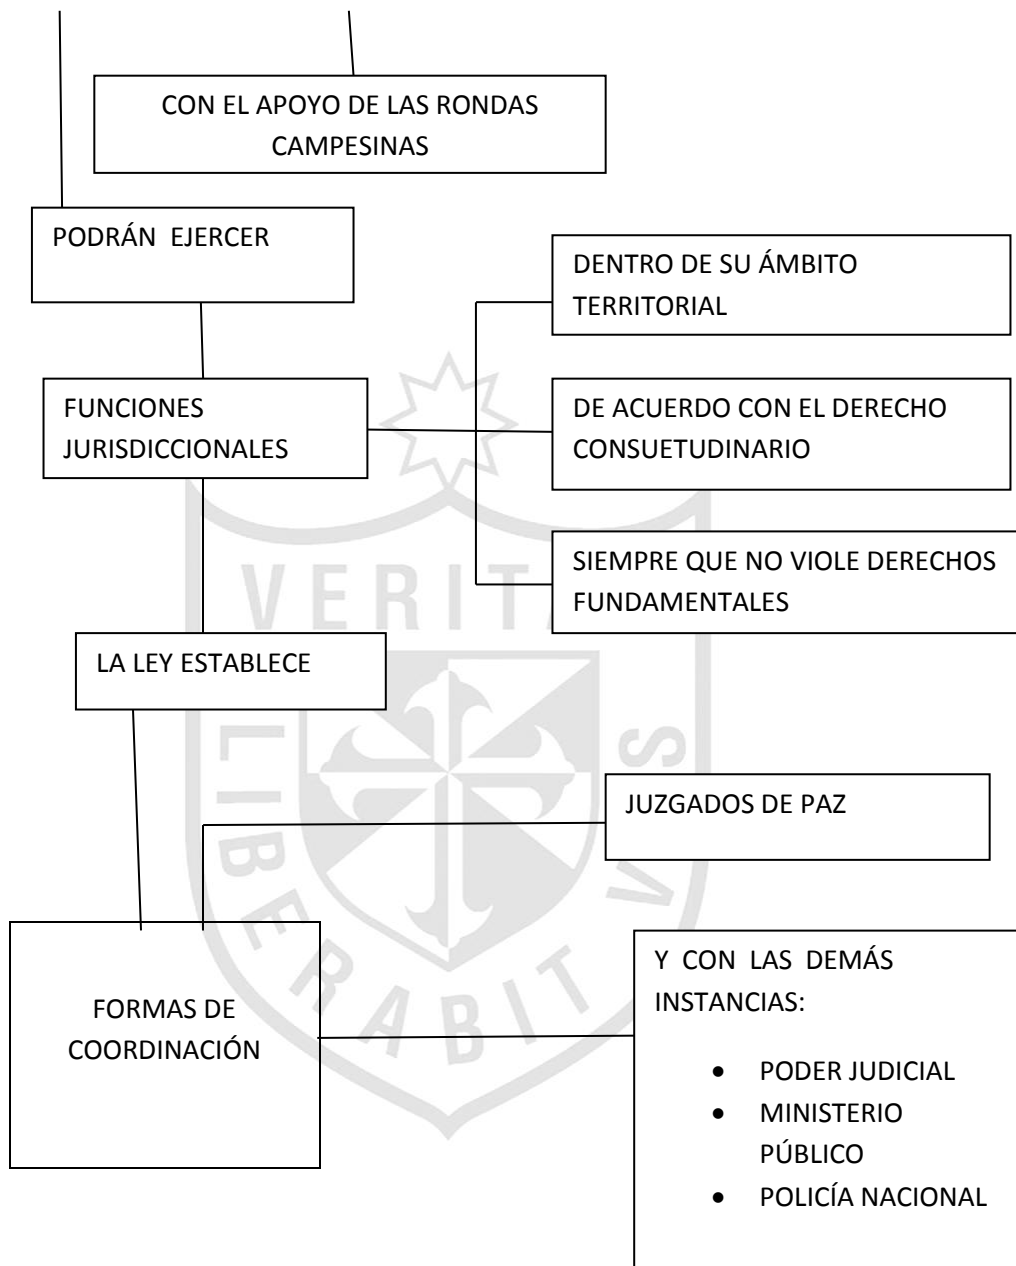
CON EL APOYO DE LAS RONDAS CAMPESINAS

PODRÁN EJERCER

DENTRO DE SU ÁMBITO TERRITORIAL

FUNCIONES JURISDICCIONALES

DE ACUERDO CON EL DERECHO CONSUETUDINARIO

SIEMPRE QUE NO VIOLE DERECHOS FUNDAMENTALES

VERITAS

LA LEY ESTABLECE

LIBERABIT VOS

JUZGADOS DE PAZ

FORMAS DE COORDINACIÓN

Y CON LAS DEMÁS INSTANCIAS:

- PODER JUDICIAL
- MINISTERIO PÚBLICO
- POLICÍA NACIONAL